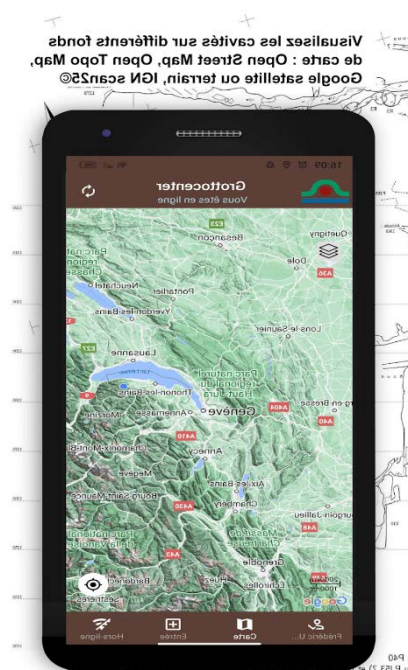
Visualisez les cavités sur différents fonds de carte : Open Street Map, Open Topo Map, Google satellite ou terrain, IGN scan25©

16:09

Grottocenter
Vous êtes en ligne

Besançon
Dole
Pontarlier
Neuchâtel
Yverdon-les-Bains
Lons-le-Saunier
Lausanne
Thonon-les-Bains
Annemasse
Genève
Annecy
Megève
Aix-les-Bains
Chambéry
Bourg-Saint-Maurice
Grenoble
Bardonecchia

Hors-ligne
Entrée
Carte
Frédéric U...